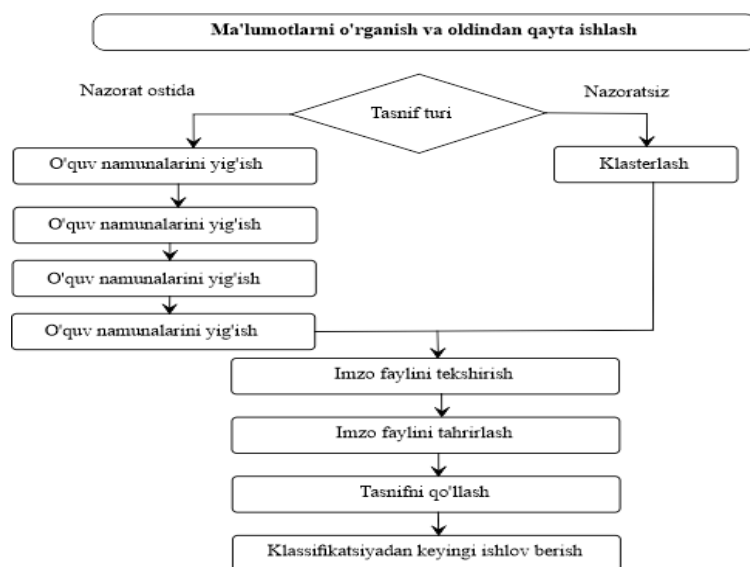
Ma'lumotlarni o'rganish va oldindan qayta ishlash

Nazorat ostida

Tasnif turi

Nazoratsiz

O'quv namunalarini yig'ish

Klasterlash

O'quv namunalarini yig'ish

O'quv namunalarini yig'ish

O'quv namunalarini yig'ish

Imzo faylini tekshirish

Imzo faylini tahrirlash

Tasnifni qo'llash

Klassifikatsiyadan keyingi ishlov berish